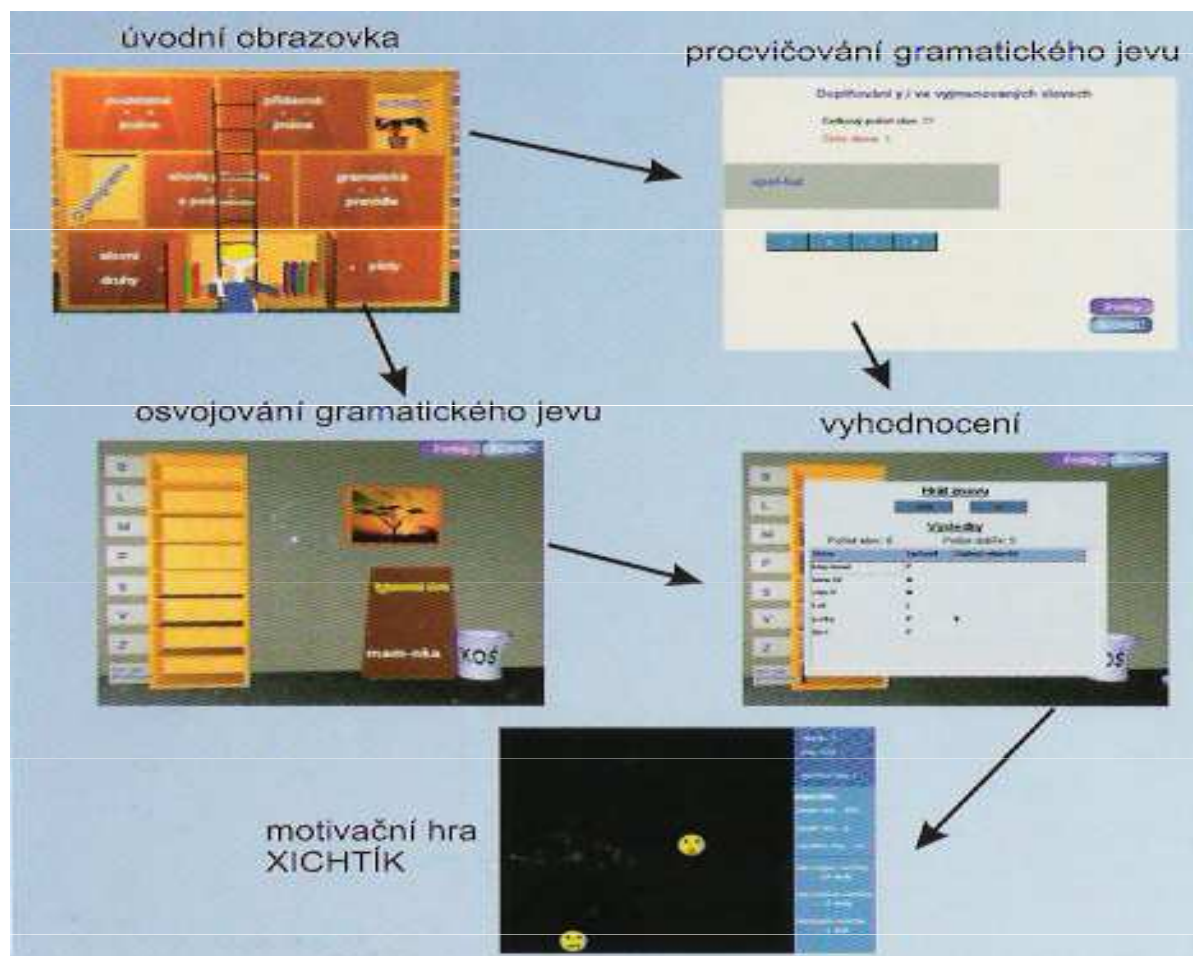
úvodní obrazovka

procvičování gramatického jevu

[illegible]
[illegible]
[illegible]
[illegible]
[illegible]
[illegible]
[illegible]
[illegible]
slovní
druhy
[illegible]

Doplňování y / i ve vyjmenovaných slovech
Celkový počet slov: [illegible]
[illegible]
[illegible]

osvojování gramatického jevu

B
L
M
P
S
V
Z
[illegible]
mam-ka
KOŠ

vyhodnocení

Hrát znovu
Výsledky
Počet slov: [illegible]
Počet chyb: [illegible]

motivační hra XICHTÍK